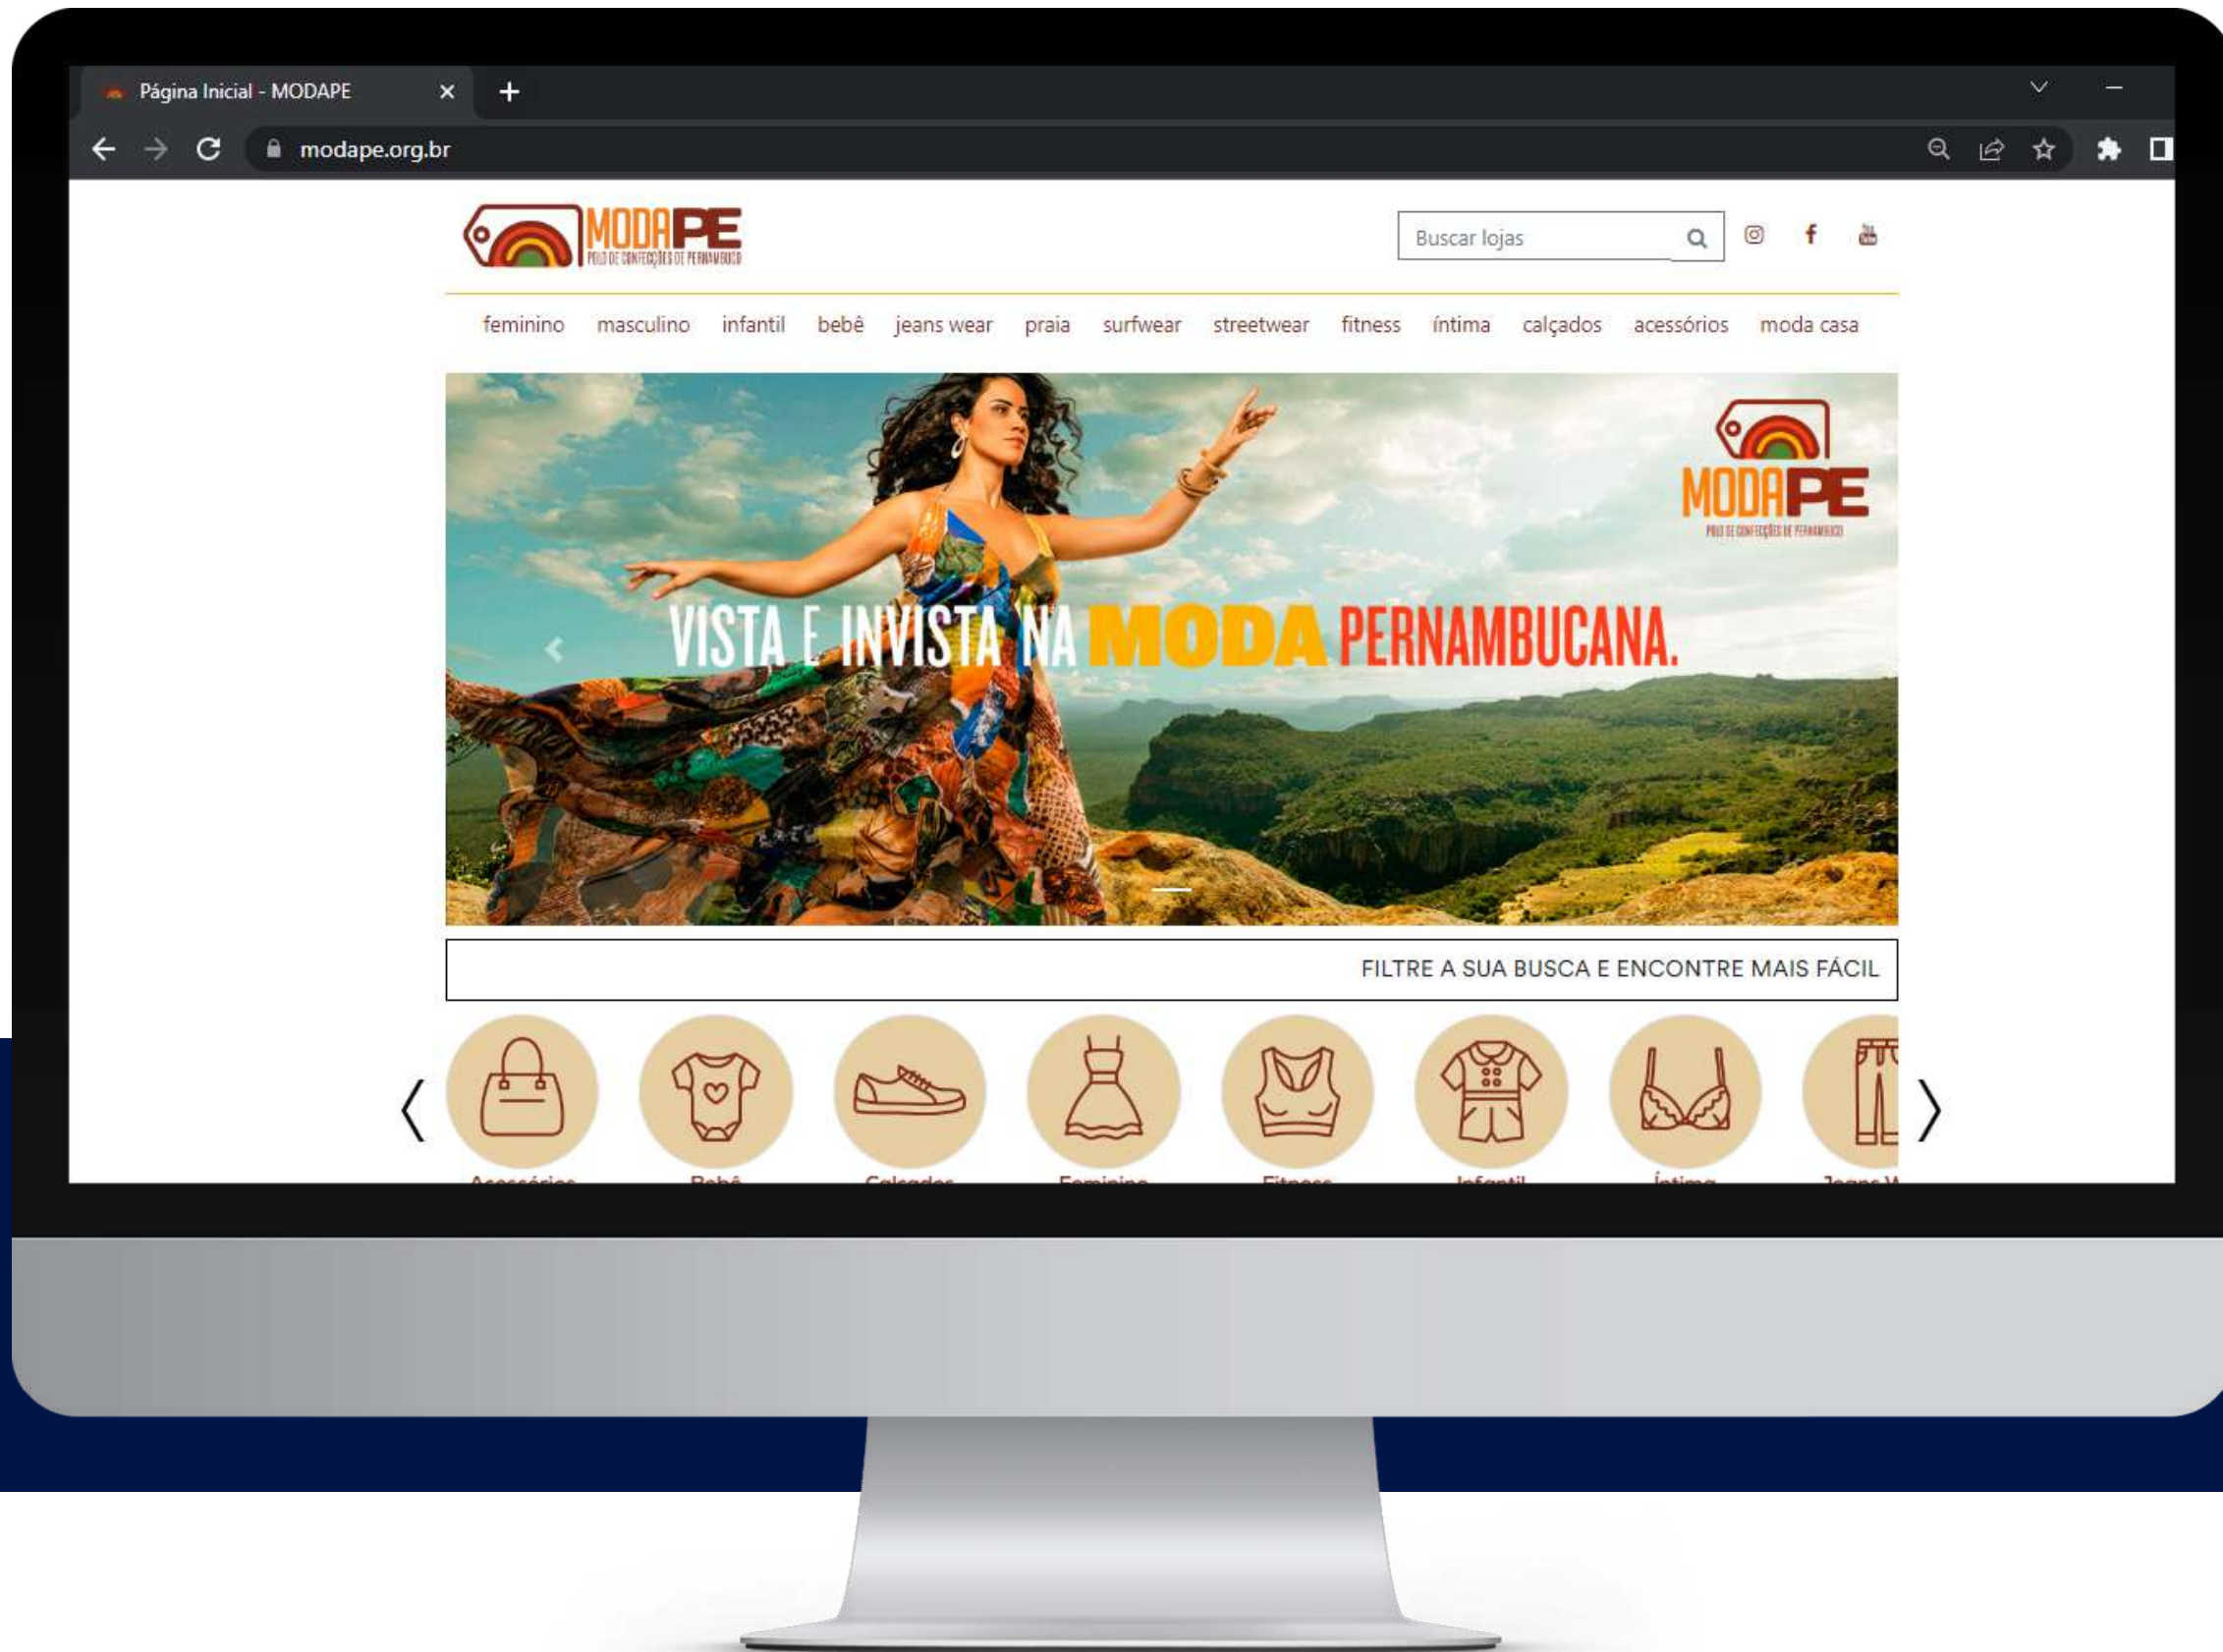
Página Inicial - MODAPE

modape.org.br

MODAPE
POLO DE CONFECÇÕES DE PERNAMBUCO

Buscar lojas

feminino masculino infantil bebê jeans wear praia surfwear streetwear fitness íntima calçados acessórios moda casa

MODAPE
POLO DE CONFECÇÕES DE PERNAMBUCO

VISTA E INVISTA NA MODA PERNAMBUCANA.

FILTRE A SUA BUSCA E ENCONTRE MAIS FÁCIL

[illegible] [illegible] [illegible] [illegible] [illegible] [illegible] Íntima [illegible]